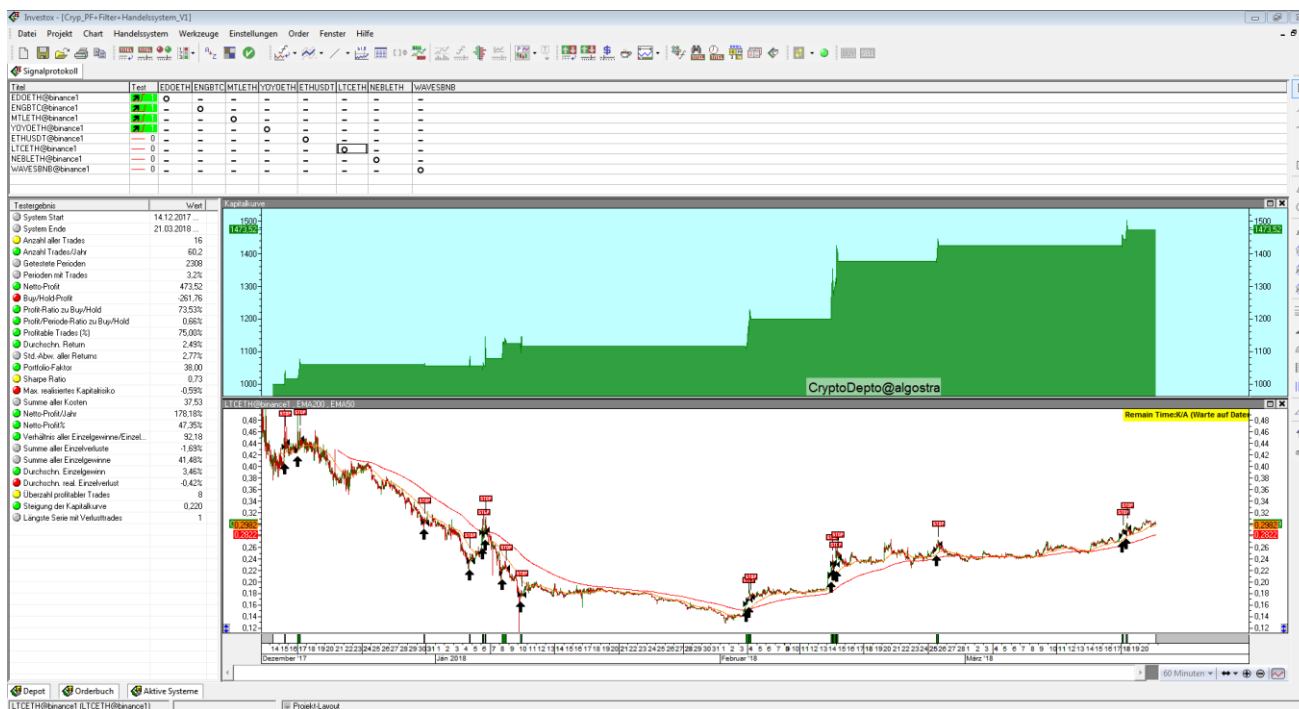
Investox - [Cryp_PF+Filter+Handelssystem_V1]

Datei Projekt Chart Handelssystem Werkzeuge Einstellungen Order Fenster Hilfe

Signalprotokoll

| Titel | Test | EDOETH | ENGBTC | MTLETH | YOYOETH | ETHUSDT | LTCETH | NEBLETH | WAVESBNB |
|---|---|---|---|---|---|---|---|---|---|
| EDOETH@binance1 | 1 | o | – | – | – | – | – | – | – |
| ENGBTC@binance1 | 1 | – | o | – | – | – | – | – | – |
| MTLETH@binance1 | 1 | – | – | o | – | – | – | – | – |
| YOYOETH@binance1 | 1 | – | – | – | o | – | – | – | – |
| ETHUSDT@binance1 | 0 | – | – | – | – | o | – | – | – |
| LTCETH@binance1 | 0 | – | – | – | – | – | o | – | – |
| NEBLETH@binance1 | 0 | – | – | – | – | – | – | o | – |
| WAVESBNB@binance1 | 0 | – | – | – | – | – | – | – | o |

| Testergebnis | Wert |
|---|---|
| System Start | 14.12.2017 ... |
| System Ende | 21.03.2018 ... |
| Anzahl aller Trades | 16 |
| Anzahl Trades/Jahr | 60,2 |
| Getestete Perioden | 2308 |
| Perioden mit Trades | 3,2% |
| Netto-Profit | 473,52 |
| Buy/Hold-Profit | -261,76 |
| Profit-Ratio zu Buy/Hold | 73,53% |
| Profit/Periode-Ratio zu Buy/Hold | 0,66% |
| Profitable Trades (%) | 75,00% |
| Durchschn. Return | 2,49% |
| Std.-Abw. aller Returns | 2,77% |
| Portfolio-Faktor | 38,00 |
| Sharpe Ratio | 0,73 |
| Max. realisiertes Kapitalrisiko | -0,59% |
| Summe aller Kosten | 37,53 |
| Netto-Profit/Jahr | 178,18% |
| Netto-Profit% | 47,35% |
| Verhältnis aller Einzelgewinne/Einzel... | 92,18 |
| Summe aller Einzelverluste | -1,69% |
| Summe aller Einzelgewinne | 41,48% |
| Durchschn. Einzelgewinn | 3,46% |
| Durchschn. real. Einzelverlust | -0,42% |
| Überzahl profitabler Trades | 8 |
| Steigung der Kapitalkurve | 0,220 |
| Längste Serie mit Verlusttrades | 1 |

Kapitalkurve
1500 1473,52 1400 1300 1200 1100 1000
CryptoDepto@algostra

LTCETH@binance1 , EMA200 , EMA50
Remain Time:K/A (Warte auf Daten
0,48 0,46 0,44 0,42 0,40 0,38 0,36 0,34 0,32 0,2982 0,2822 0,26 0,24 0,22 0,20 0,18 0,16 0,14 0,12
STOP
Dezember '17 Jän 2018 Februar '18 März '18
60 Minuten

Depot Orderbuch Aktive Systeme
LTCETH@binance1 (LTCETH@binance1) Projekt-Layout